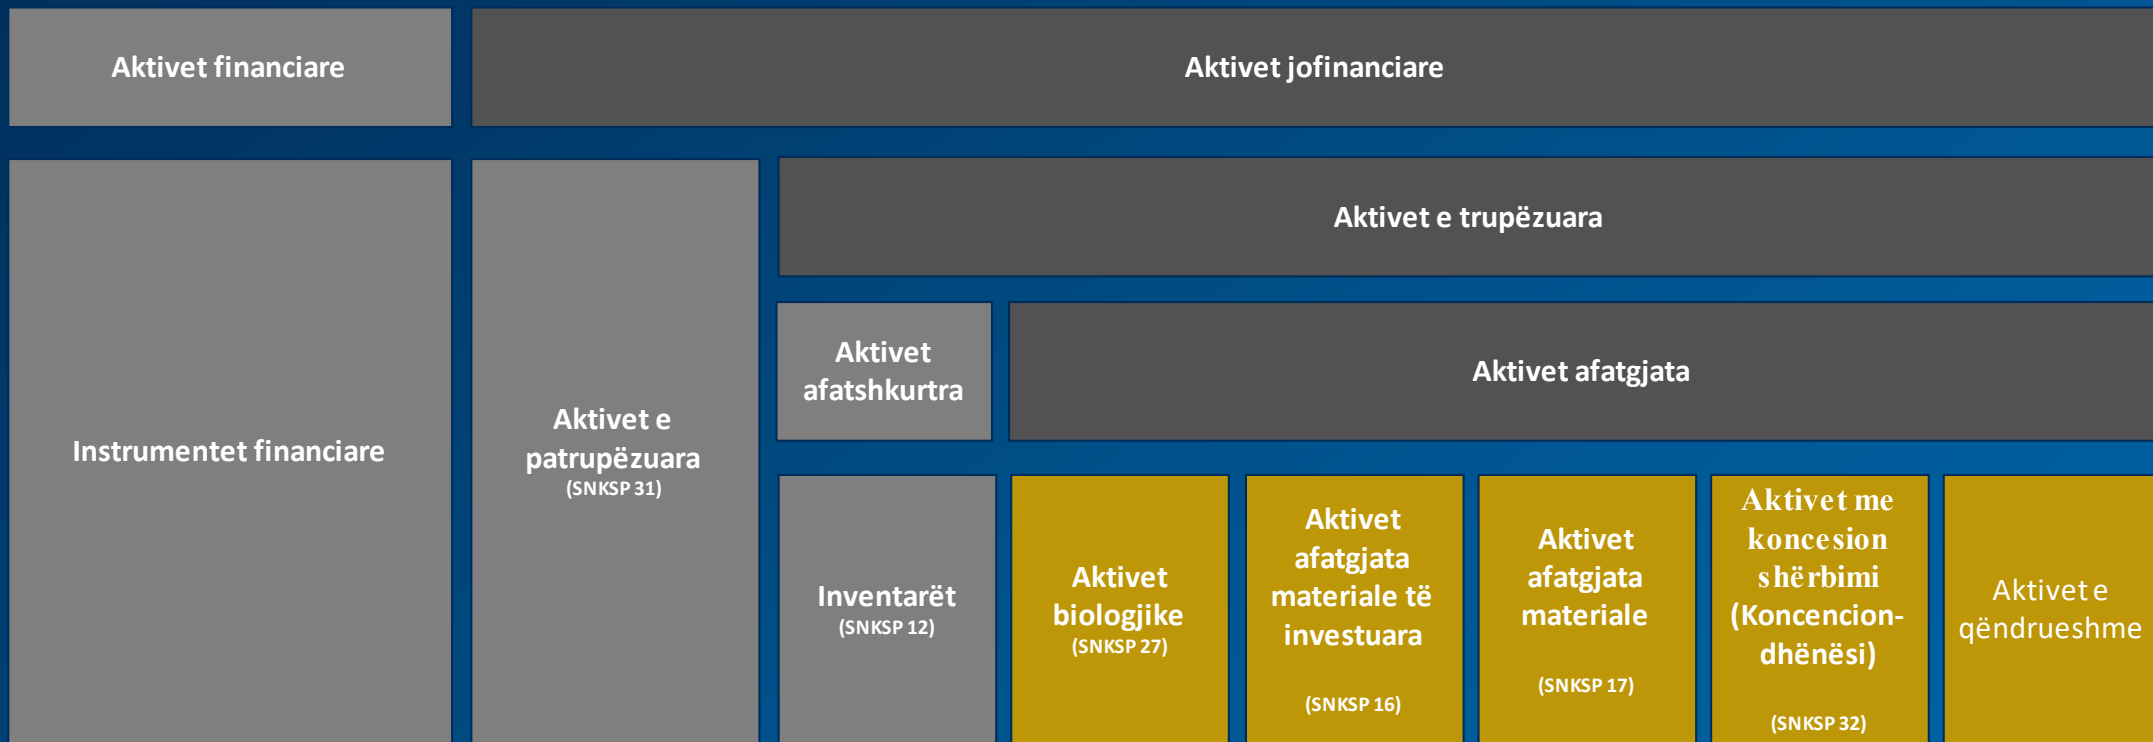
Aktivet financiare

Aktivet jofinanciare

Instrumentet financiare

Aktivet e patrupëzuara (SNKSP 31)

Aktivet e trupëzuara

Aktivet afatshkurtra

Aktivet afatgjata

Inventarët (SNKSP 12)

Aktivet biologjike (SNKSP 27)

Aktivet afatgjata materiale të investuara (SNKSP 16)

Aktivet afatgjata materiale (SNKSP 17)

Aktivet me koncesion shërbimi (Koncencion-dhënësi) (SNKSP 32)

Aktivet e qëndrueshme